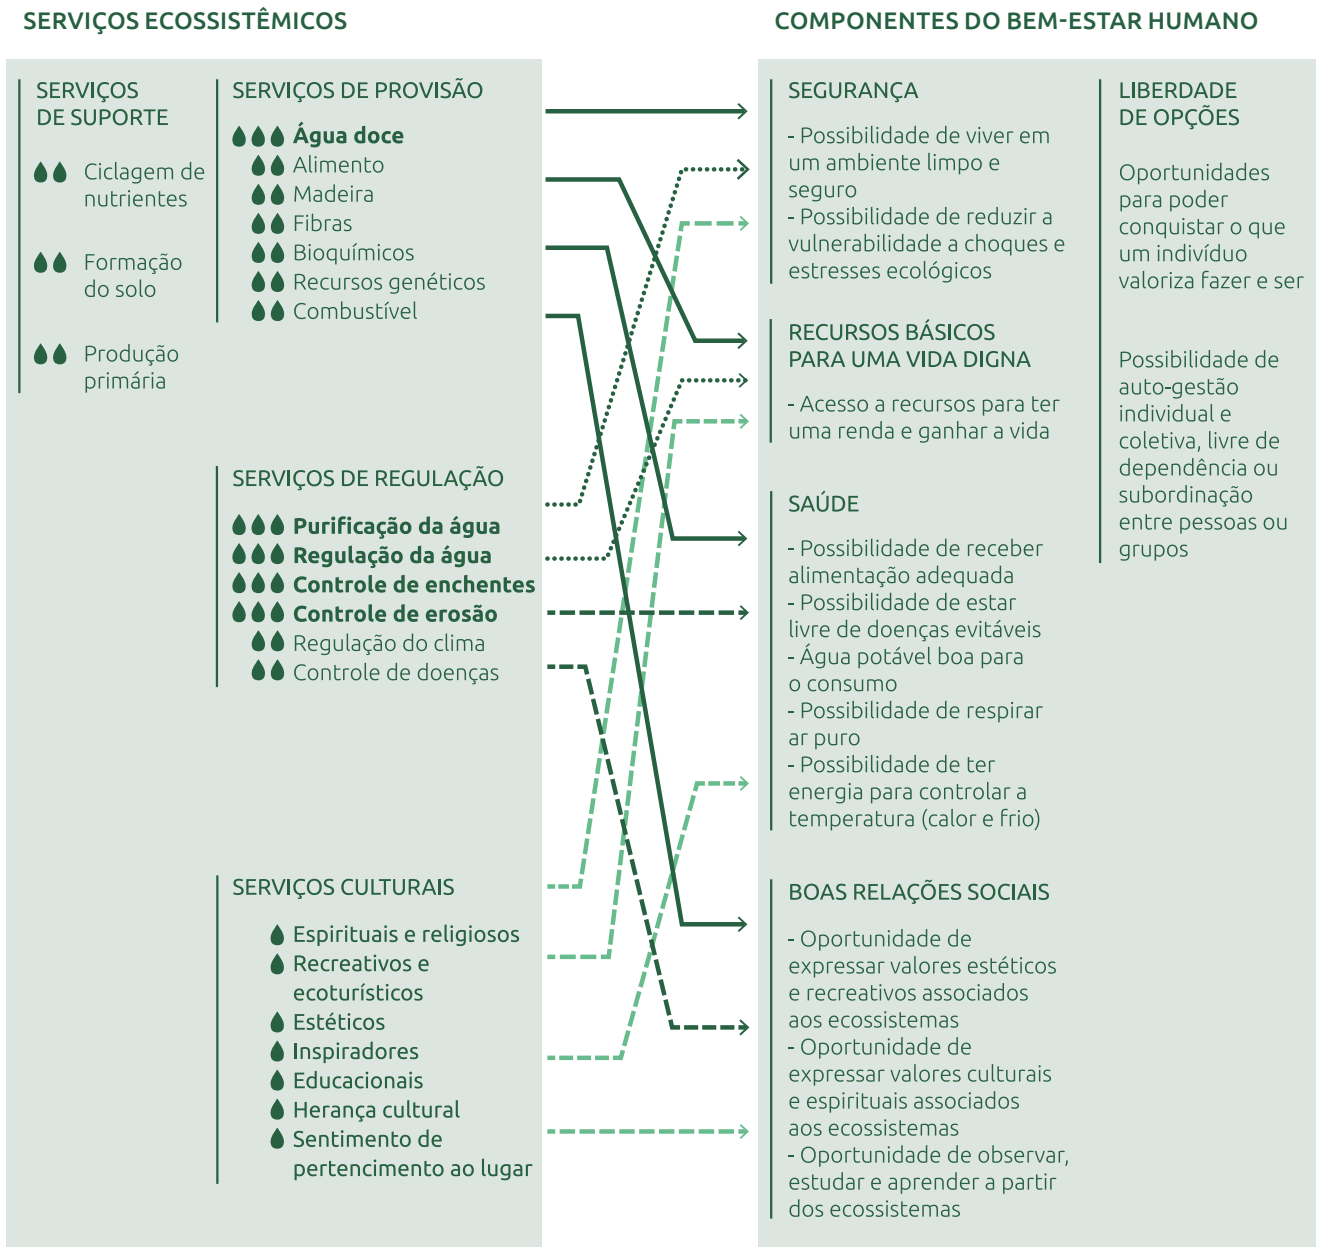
SERVIÇOS ECOSSISTÊMICOS

COMPONENTES DO BEM-ESTAR HUMANO

SERVIÇOS DE SUPORTE

Ciclagem de nutrientes

Formação do solo

Produção primária

SERVIÇOS DE PROVISÃO

**Água doce**
Alimento
Madeira
Fibras
Bioquímicos
Recursos genéticos
Combustível

SERVIÇOS DE REGULAÇÃO

**Purificação da água**
**Regulação da água**
**Controle de enchentes**
**Controle de erosão**
Regulação do clima
Controle de doenças

SERVIÇOS CULTURAIS

Espirituais e religiosos
Recreativos e ecoturísticos
Estéticos
Inspiradores
Educacionais
Herança cultural
Sentimento de pertencimento ao lugar

SEGURANÇA

- Possibilidade de viver em um ambiente limpo e seguro
- Possibilidade de reduzir a vulnerabilidade a choques e estresses ecológicos

RECURSOS BÁSICOS PARA UMA VIDA DIGNA

- Acesso a recursos para ter uma renda e ganhar a vida

SAÚDE

- Possibilidade de receber alimentação adequada
- Possibilidade de estar livre de doenças evitáveis
- Água potável boa para o consumo
- Possibilidade de respirar ar puro
- Possibilidade de ter energia para controlar a temperatura (calor e frio)

BOAS RELAÇÕES SOCIAIS

- Oportunidade de expressar valores estéticos e recreativos associados aos ecossistemas
- Oportunidade de expressar valores culturais e espirituais associados aos ecossistemas
- Oportunidade de observar, estudar e aprender a partir dos ecossistemas

LIBERDADE DE OPÇÕES

Oportunidades para poder conquistar o que um indivíduo valoriza fazer e ser

Possibilidade de auto-gestão individual e coletiva, livre de dependência ou subordinação entre pessoas ou grupos